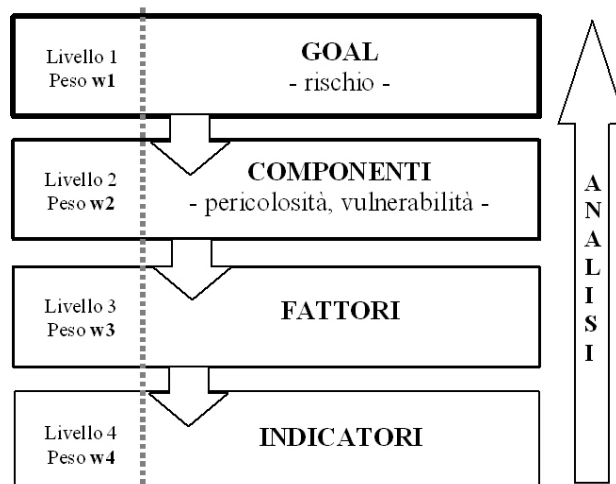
Livello 1
Peso **w1**

**GOAL**
- rischio -

Livello 2
Peso **w2**

**COMPONENTI**
- pericolosità, vulnerabilità -

Livello 3
Peso **w3**

**FATTORI**

Livello 4
Peso **w4**

**INDICATORI**

A
N
A
L
I
S
I